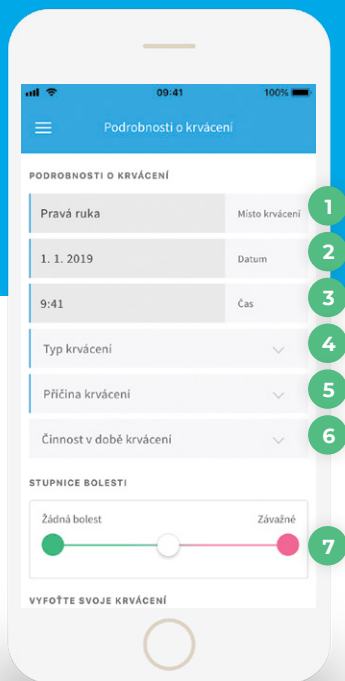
09:41
100%

Podrobnosti o krvácení

PODROBNOSTI O KRVÁCENÍ

Pravá ruka
Místo krvácení
1

1. 1. 2019
Datum
2

9:41
Čas
3

Typ krvácení
4

Příčina krvácení
5

Činnost v době krvácení
6

STUPNICE BOLESTI

Žádná bolest
Závažné
7

VYFOŤTE SVOJE KRVÁCENÍ